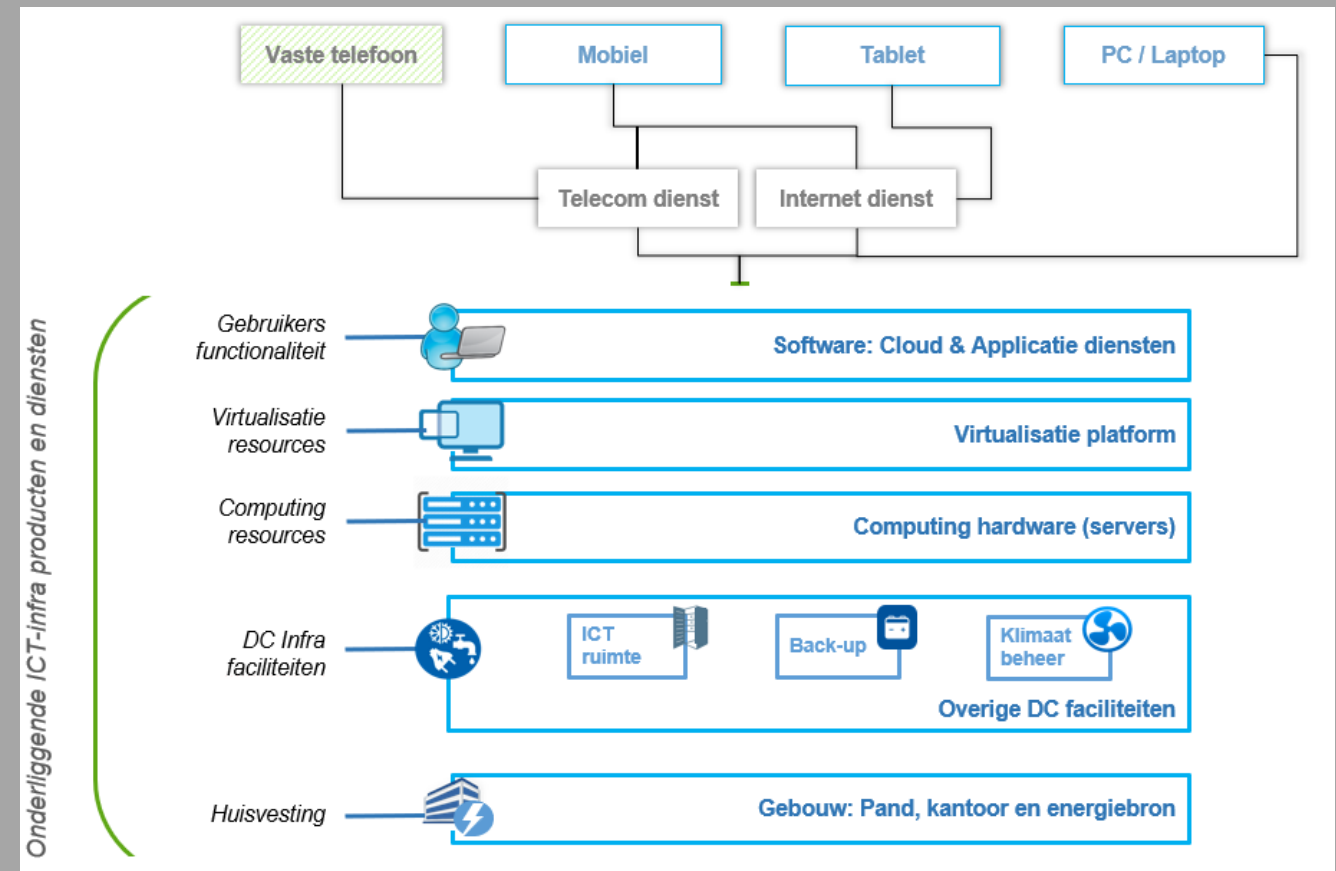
Vaste telefoon

Mobiel

Tablet

PC / Laptop

Telecom dienst

Internet dienst

Onderliggende ICT-infra producten en diensten

Gebruikers functionaliteit

Software: Cloud & Applicatie diensten

Virtualisatie resources

Virtualisatie platform

Computing resources

Computing hardware (servers)

DC Infra faciliteiten

ICT ruimte

Back-up

Klimaat beheer

Overige DC faciliteiten

Huisvesting

Gebouw: Pand, kantoor en energiebron